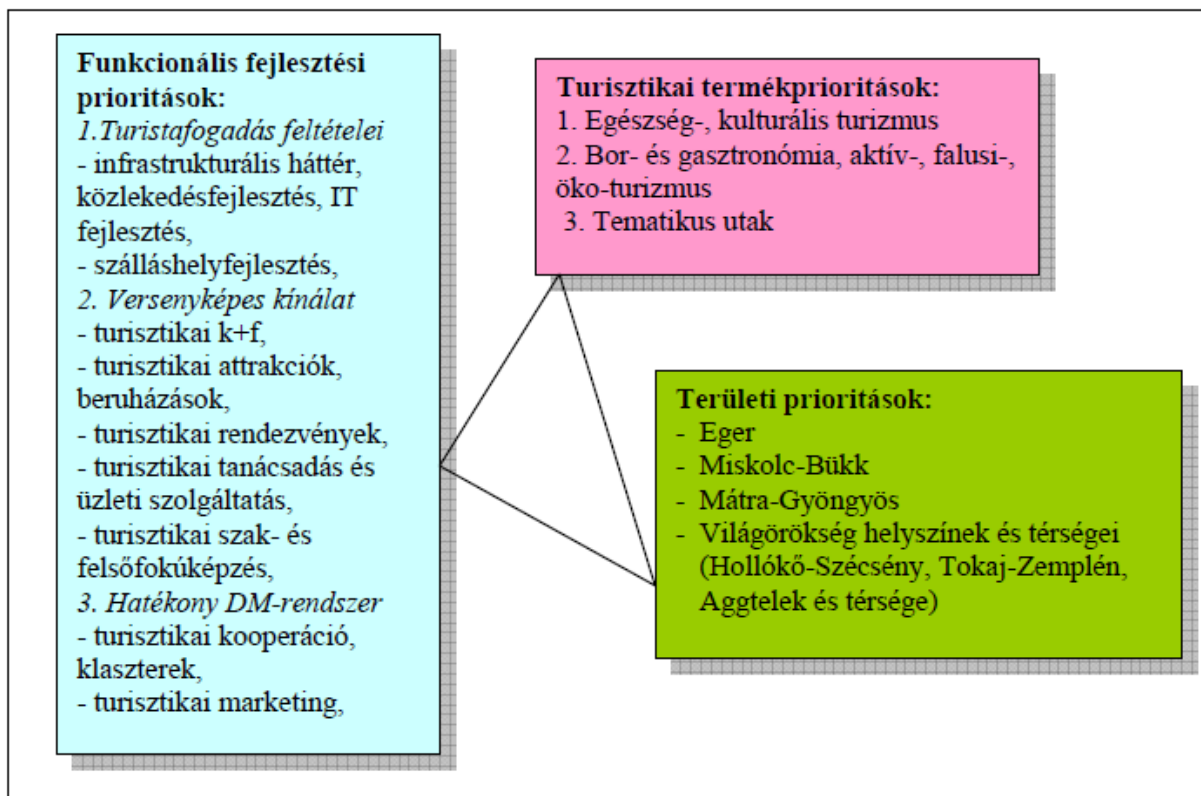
Funkcionális fejlesztési prioritások:
1.Turistafogadás feltételei
- infrastrukturális háttér, közlekedésfejlesztés, IT fejlesztés,
- szálláshelyfejlesztés,
2. Versenyképes kínálat
- turisztikai k+f,
- turisztikai attrakciók, beruházások,
- turisztikai rendezvények,
- turisztikai tanácsadás és üzleti szolgáltatás,
- turisztikai szak- és felsőfokúképzés,
3. Hatékony DM-rendszer
- turisztikai kooperáció, klaszterek,
- turisztikai marketing,

Turisztikai termékprioritások:
1. Egészség-, kulturális turizmus
2. Bor- és gasztronómia, aktív-, falusi-, öko-turizmus
3. Tematikus utak

Területi prioritások:
- Eger
- Miskolc-Bükk
- Mátra-Gyöngyös
- Világörökség helyszínek és térségei (Hollókő-Szécsény, Tokaj-Zemplén, Aggtelek és térsége)